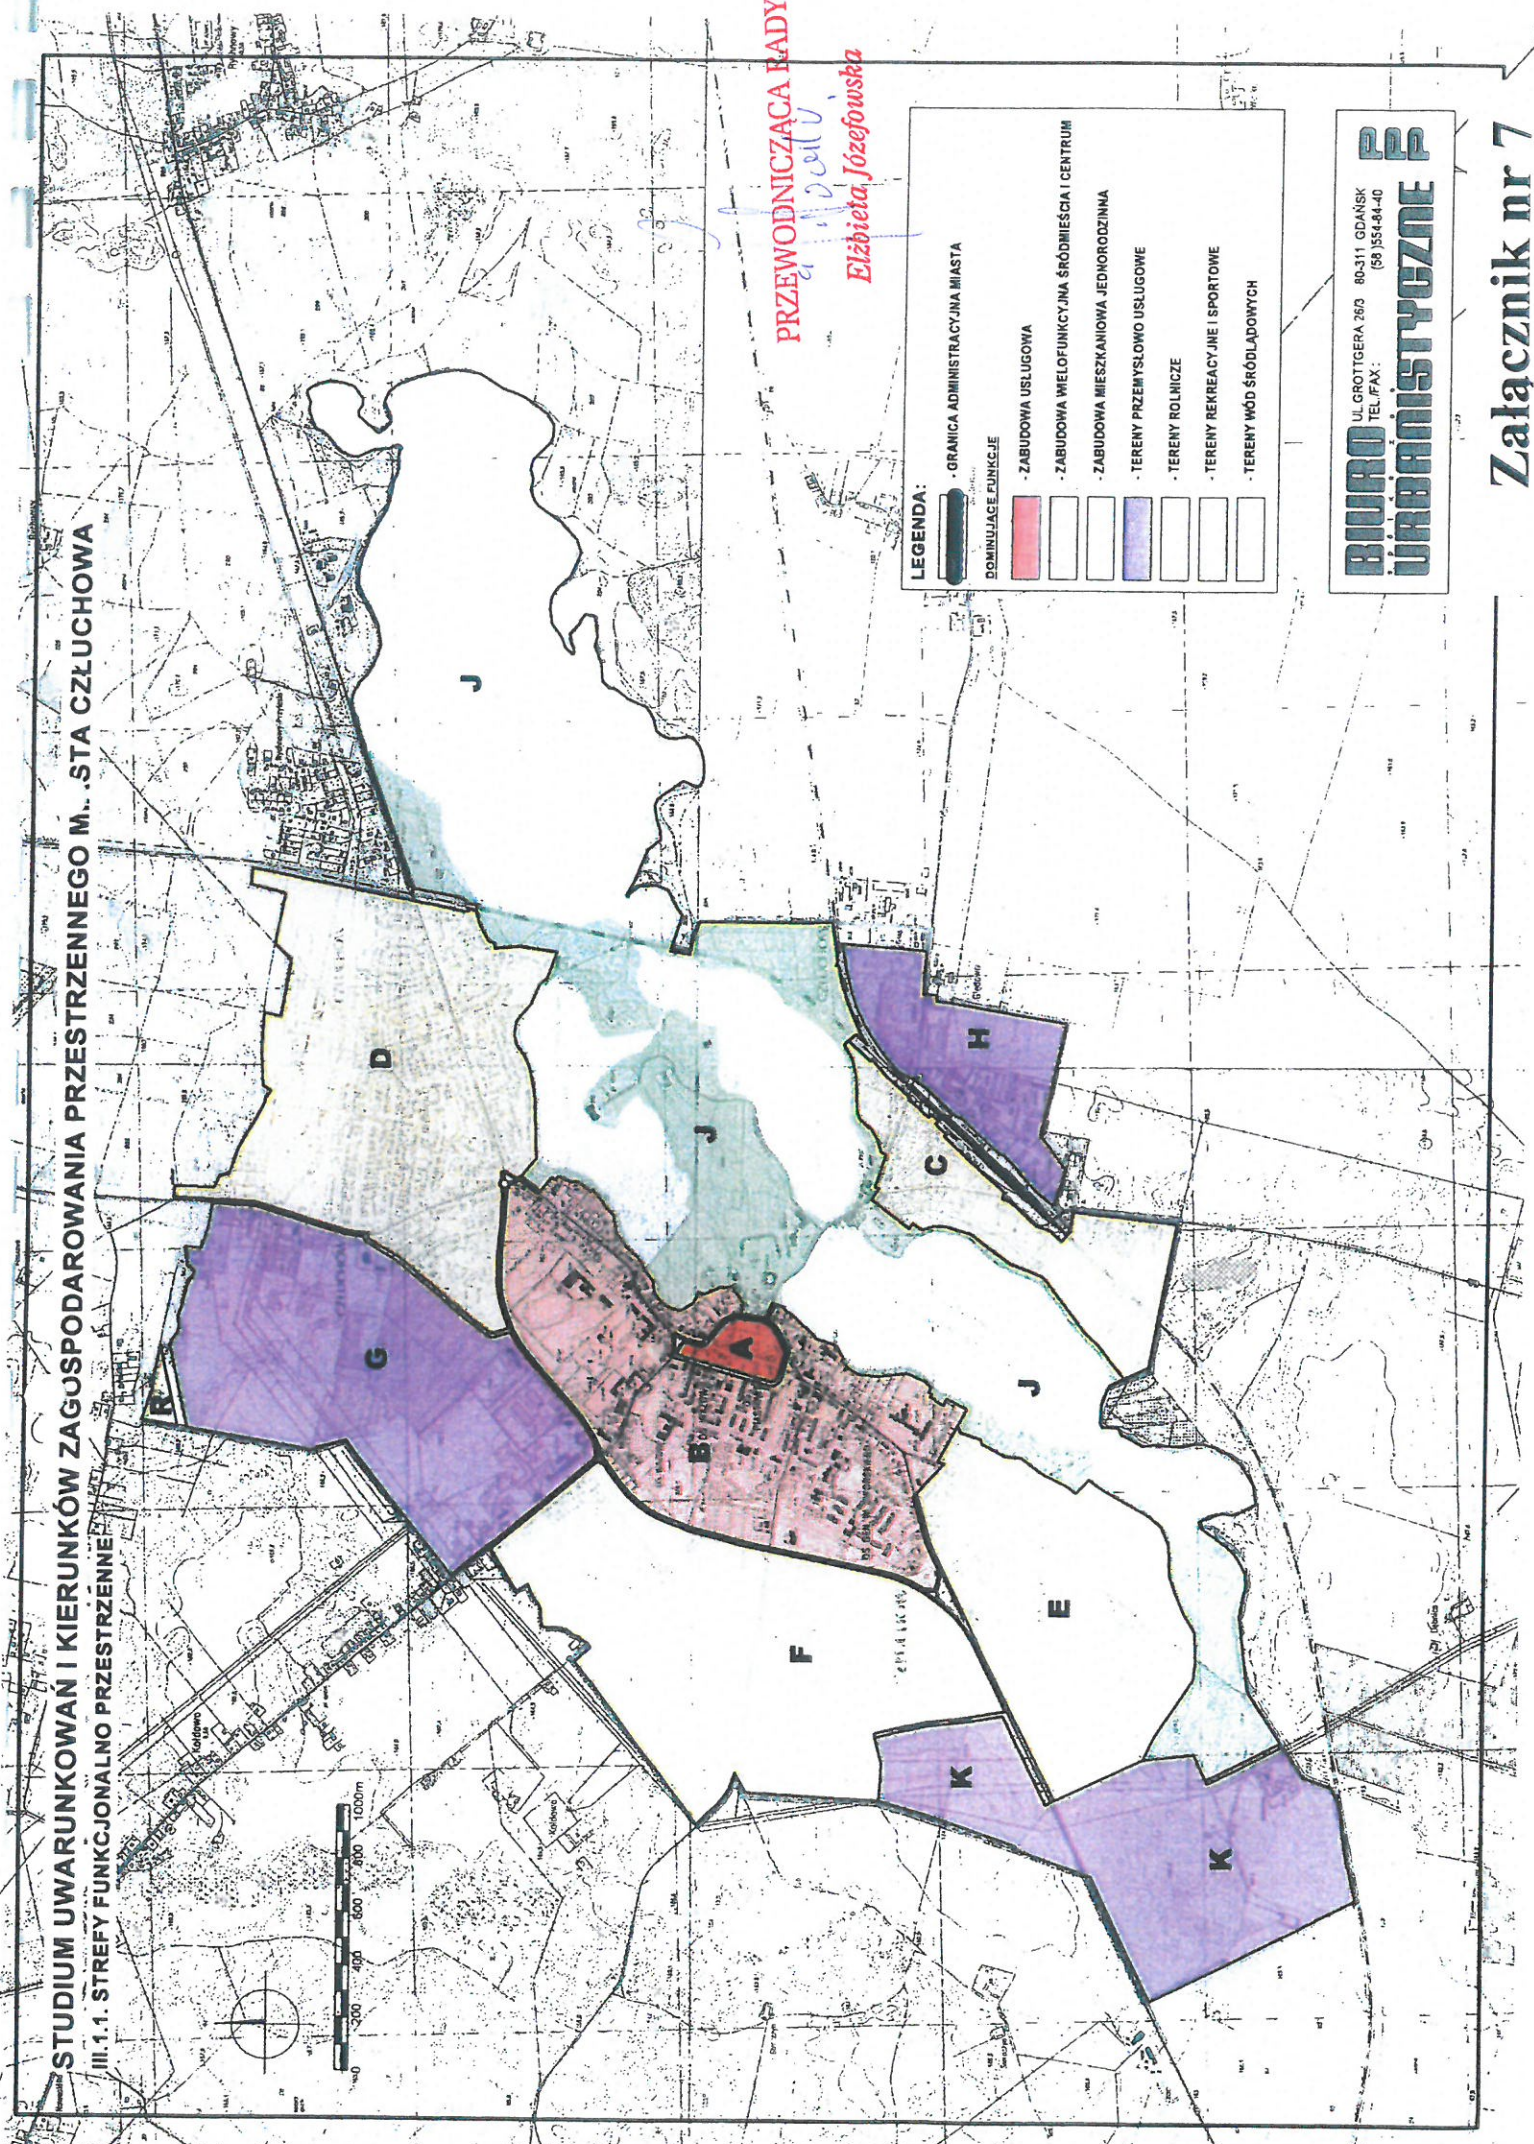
STUDIUM UWARUNKOWAŃ I KIERUNKÓW ZAGOSPODAROWANIA PRZESTRZENNEGO M...STA CZŁUCHOWA

III.1.1. STREFY FUNKCJONALNO PRZESTRZENNE

LEGENDA:
- GRANICA ADMINISTRACYJNA MIASTA
DOMINUJĄCE FUNKCJE
- ZABUDOWA USŁUGOWA
- ZABUDOWA WIELOFUNKCYJNA ŚRÓDMIEŚCIA I CENTRUM
- ZABUDOWA MIESZKANIOWA JEDNORODZINNA
- TERENY PRZEMYSŁOWO USŁUGOWE
- TERENY ROLNICZE
- TERENY REKREACYJNE I SPORTOWE
- TERENY WÓD ŚRÓDLĄDOWYCH

BIURO URBANISTYCZNE
UL. GROTTGERA 26/3 80-311 GDAŃSK
TEL/FAX: (58) 554-84-40

PRZEWODNICZĄCA RADY
Elżbieta Józefowska

Załącznik nr 7

J
D
J
H
C
G
A
B
J
R
F
E
K
K

0 200 400 600 800 1000m